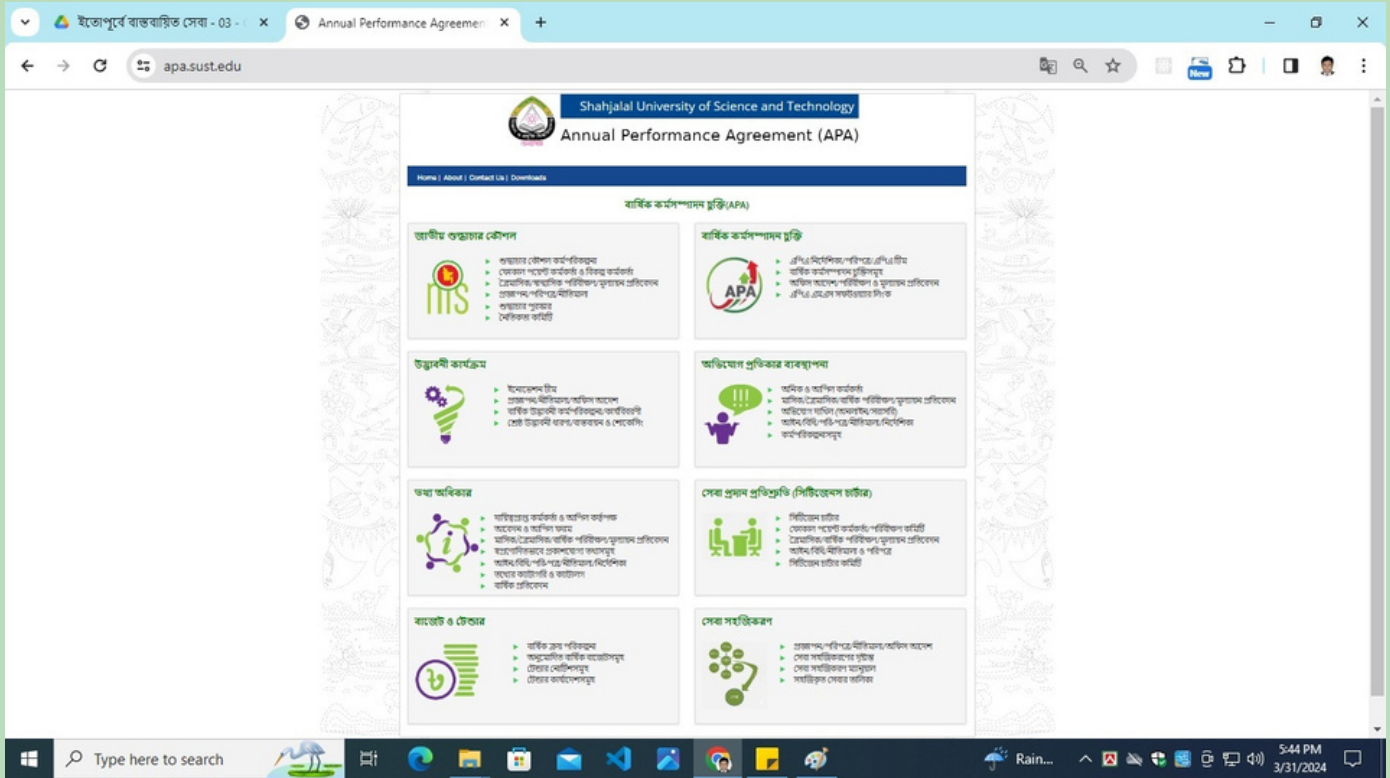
ইতোপূর্বে বাস্তবায়িত সেবা - 03 -
Annual Performance Agreemen
apa.sust.edu

Shahjalal University of Science and Technology
Annual Performance Agreement (APA)

Home | About | Contact Us | Downloads

বার্ষিক কর্মসম্পাদন চুক্তি(APA)

জাতীয় শুদ্ধাচার কৌশল
শুদ্ধাচার কৌশল কর্মপরিকল্পনা
ফোকাল পয়েন্ট কর্মকর্তা ও বিকল্প কর্মকর্তা
ত্রৈমাসিক/অর্ধবার্ষিক পরিবীক্ষণ/মূল্যায়ন প্রতিবেদন
প্রজ্ঞাপন/পরিপত্র/নীতিমালা
শুদ্ধাচার পুরস্কার
নৈতিকতা কমিটি

বার্ষিক কর্মসম্পাদন চুক্তি
এপিএ নির্দেশিকা/পরিপত্র/এপিএ টীম
বার্ষিক কর্মসম্পাদন চুক্তিসমূহ
অফিস আদেশ/পরিবীক্ষণ ও মূল্যায়ন প্রতিবেদন
এপিএ এমএস সফটওয়্যার লিংক

উদ্ভাবনী কার্যক্রম
ইনোভেশন টীম
প্রজ্ঞাপন/নীতিমালা/অফিস আদেশ
বার্ষিক উদ্ভাবনী কর্মপরিকল্পনা/অগ্রগতি
শ্রেষ্ঠ উদ্ভাবনী ধারণা/বাস্তবায়ন ও শোকেসিং

অভিযোগ প্রতিকার ব্যবস্থাপনা
অনিক ও আপিল কর্মকর্তা
মাসিক/ত্রৈমাসিক/বার্ষিক পরিবীক্ষণ/মূল্যায়ন প্রতিবেদন
অভিযোগ দাখিল (অনলাইন/সরাসরি)
আইন/বিধি/পরিপত্র/নীতিমালা/নির্দেশিকা
কর্মপরিকল্পনাসমূহ

তথ্য অধিকার
দায়িত্বপ্রাপ্ত কর্মকর্তা ও আপিল কর্তৃপক্ষ
আবেদন ও আপিল ফরম
মাসিক/ত্রৈমাসিক/বার্ষিক পরিবীক্ষণ/মূল্যায়ন প্রতিবেদন
স্বপ্রণোদিতভাবে প্রকাশযোগ্য তথ্যসমূহ
আইন/বিধি/পরিপত্র/নীতিমালা/নির্দেশিকা
তথ্যের ক্যাটাগরি ও ক্যাটালগ
বার্ষিক প্রতিবেদন

সেবা প্রদান প্রতিশ্রুতি (সিটিজেনস চার্টার)
সিটিজেন চার্টার
ফোকাল পয়েন্ট কর্মকর্তা/পরিবীক্ষণ কমিটি
ত্রৈমাসিক/বার্ষিক পরিবীক্ষণ/মূল্যায়ন প্রতিবেদন
আইন/বিধি/নীতিমালা ও পরিপত্র
সিটিজেন চার্টার কমিটি

বাজেট ও টেন্ডার
বার্ষিক ক্রয় পরিকল্পনা
অনুমোদিত বার্ষিক বাজেটসমূহ
টেন্ডার বিজ্ঞপ্তিসমূহ
টেন্ডার কার্যাদেশসমূহ

সেবা সহজিকরণ
প্রজ্ঞাপন/পরিপত্র/নীতিমালা/অফিস আদেশ
সেবা সহজিকরণের দৃষ্টান্ত
সেবা সহজিকরণ ম্যানুয়াল
সহজিকৃত সেবার তালিকা

Type here to search
Rain...
5:44 PM
3/31/2024